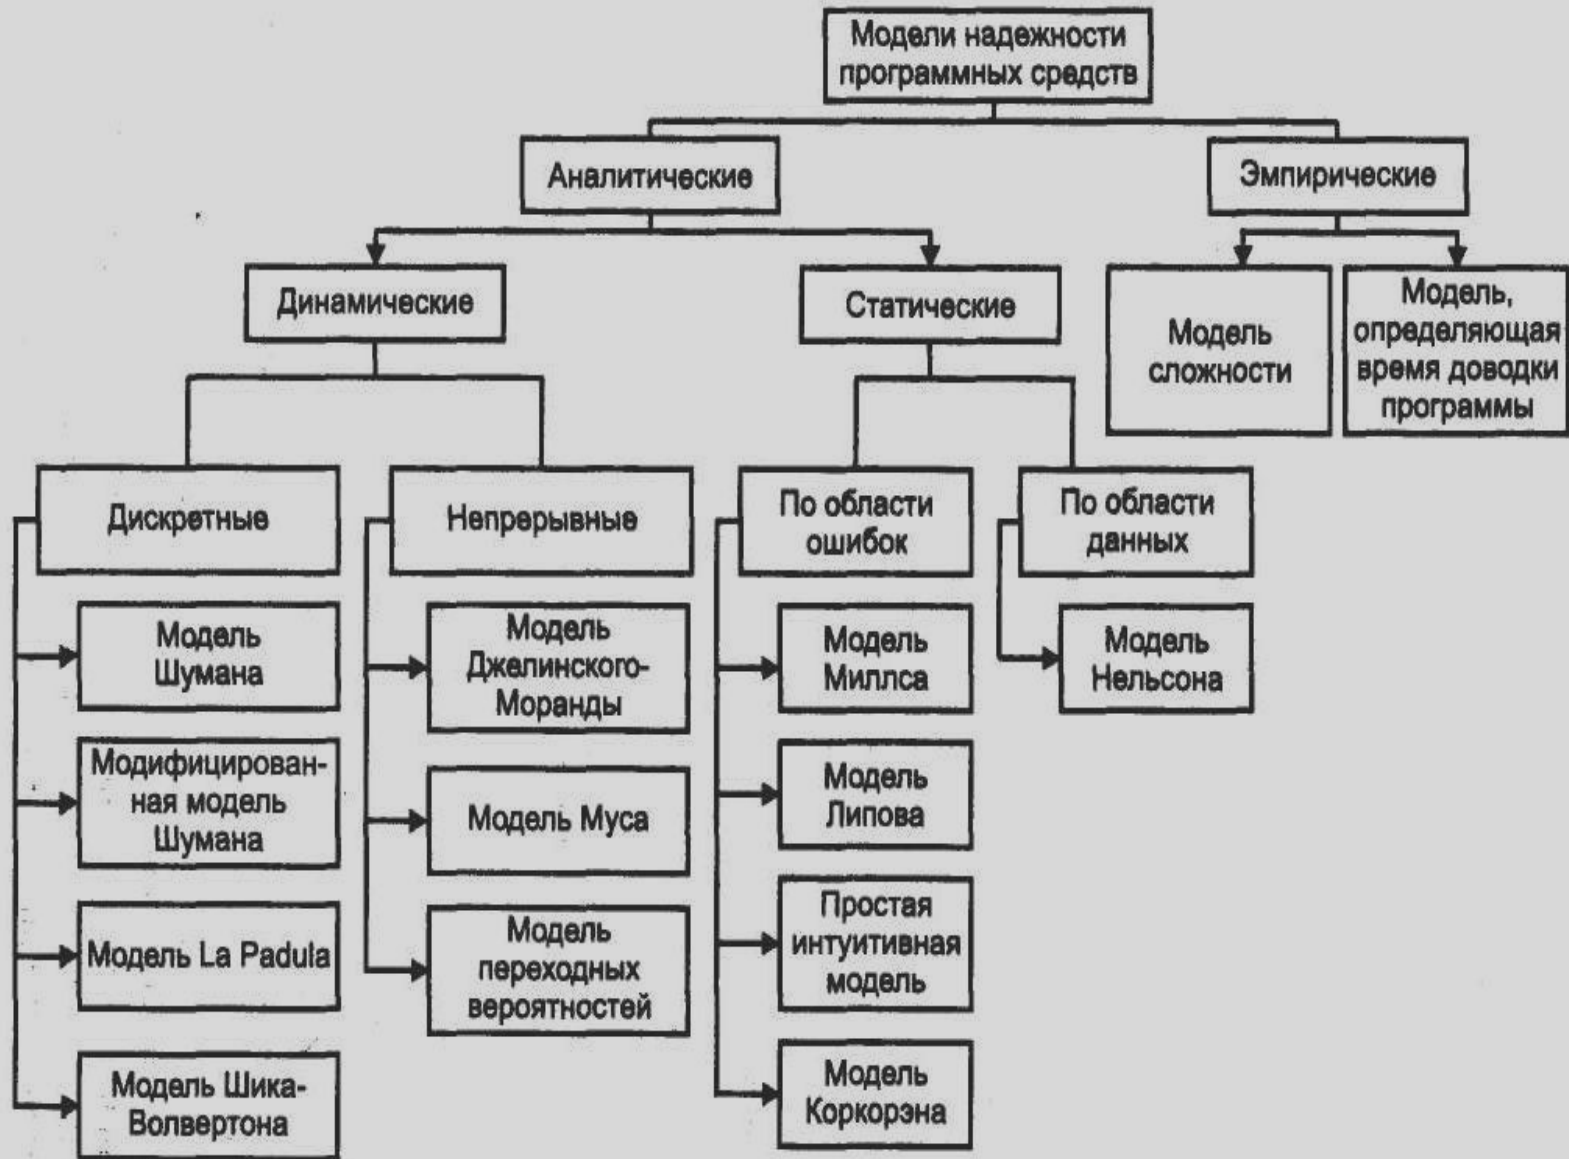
Модели надежности программных средств

Аналитические

Эмпирические

Динамические

Статические

Модель сложности

Модель, определяющая время доводки программы

Дискретные

Непрерывные

По области ошибок

По области данных

Модель Шумана

Модифицированная модель Шумана

Модель La Padula

Модель Шика-Волвертона

Модель Джелинского-Моранды

Модель Муса

Модель переходных вероятностей

Модель Миллса

Модель Липова

Простая интуитивная модель

Модель Коркорэна

Модель Нельсона